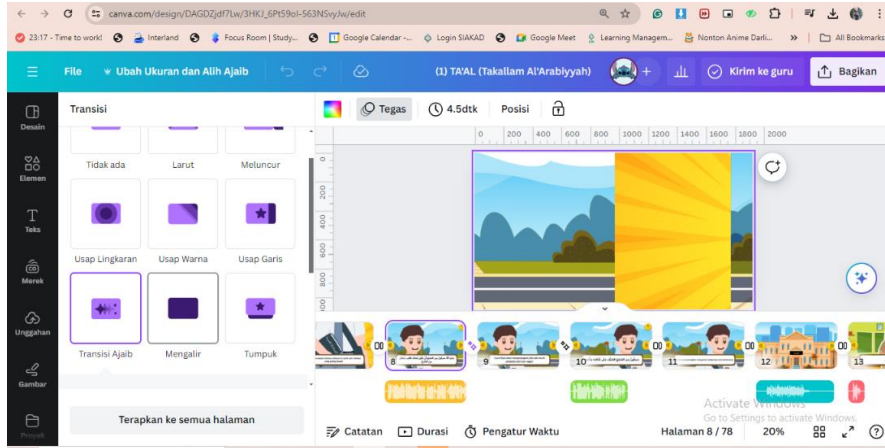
canva.com/design/DAGDZjdf7Lw/3HKJ_6Pt59ol-563NSvyJw/edit

23:17 - Time to work! Interland Focus Room | Study... Google Calendar -... Login SIAKAD Google Meet Learning Managem... Nonton Anime Darli... » All Bookmarks

File Ubah Ukuran dan Alih Ajaib (1) TA'AL (Takallam Al'Arabiyyah) Kirim ke guru Bagikan

Desain
Elemen
Teks
Merek
Unggahan
Gambar
Proyek

Transisi

Tidak ada
Larut
Meluncur
Usap Lingkaran
Usap Warna
Usap Garis
Transisi Ajaib
Mengalir
Tumpuk

Terapkan ke semua halaman

Tegas 4.5dtk Posisi

0 200 400 600 800 1000 1200 1400 1600 1800 2000

8 9 10 11 12 13

Catatan Durasi Pengatur Waktu Halaman 8 / 78 20%

Activate Windows
Go to Settings to activate Windows.